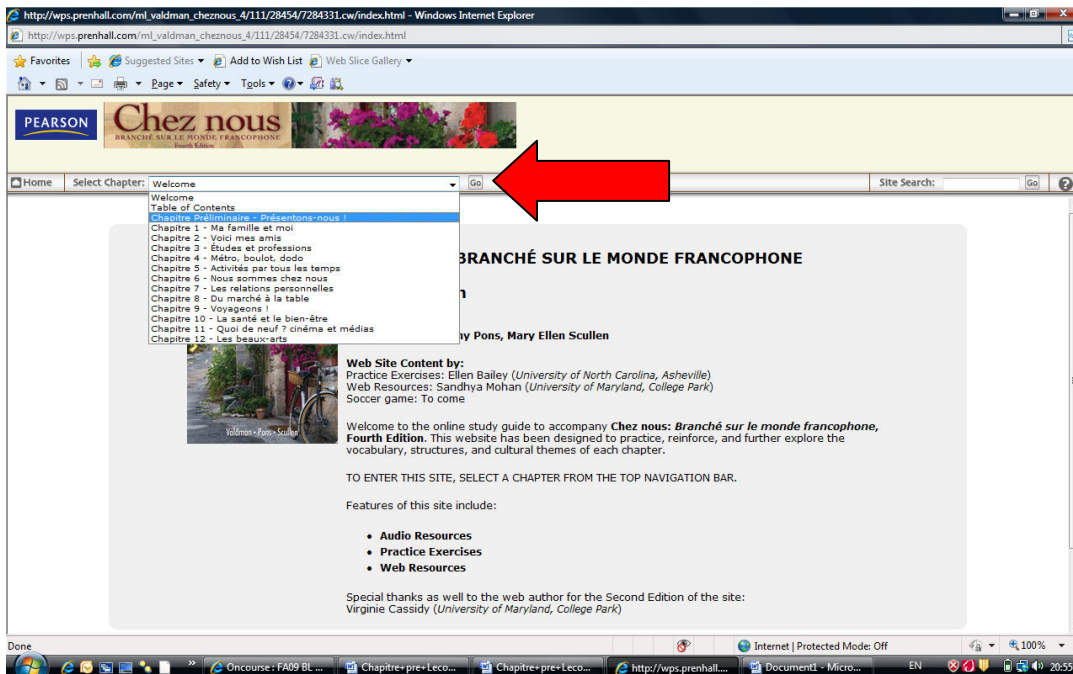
http://wps.prenhall.com/ml_valdman_cheznous_4/111/28454/7284331.cw/index.html - Windows Internet Explorer

http://wps.prenhall.com/ml_valdman_cheznous_4/111/28454/7284331.cw/index.html

Favorites | Suggested Sites ▾ | Add to Wish List | Web Slice Gallery ▾

Page ▾ Safety ▾ Tools ▾

PEARSON

Chez nous
BRANCHÉ SUR LE MONDE FRANCOPHONE
Fourth Edition

Home | Select Chapter: Welcome | Go | Site Search: | Go

Welcome
Table of Contents
Chapitre Préliminaire - Présentons-nous !
Chapitre 1 - Ma famille et moi
Chapitre 2 - Voici mes amis
Chapitre 3 - Études et professions
Chapitre 4 - Métro, boulot, dodo
Chapitre 5 - Activités par tous les temps
Chapitre 6 - Nous sommes chez nous
Chapitre 7 - Les relations personnelles
Chapitre 8 - Du marché à la table
Chapitre 9 - Voyageons !
Chapitre 10 - La santé et le bien-être
Chapitre 11 - Quoi de neuf ? cinéma et médias
Chapitre 12 - Les beaux-arts

BRANCHÉ SUR LE MONDE FRANCOPHONE

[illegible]n

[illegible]ny Pons, Mary Ellen Scullen

Valdman • Pons • Scullen

Web Site Content by:
Practice Exercises: Ellen Bailey (University of North Carolina, Asheville)
Web Resources: Sandhya Mohan (University of Maryland, College Park)
Soccer game: To come

Welcome to the online study guide to accompany Chez nous: Branché sur le monde francophone, Fourth Edition. This website has been designed to practice, reinforce, and further explore the vocabulary, structures, and cultural themes of each chapter.

TO ENTER THIS SITE, SELECT A CHAPTER FROM THE TOP NAVIGATION BAR.

Features of this site include:

• Audio Resources
• Practice Exercises
• Web Resources

Special thanks as well to the web author for the Second Edition of the site:
Virginie Cassidy (University of Maryland, College Park)

Done | Internet | Protected Mode: Off | 100%

Oncourse : FA09 BL ... | Chapitre+pre+Leco... | Chapitre+pre+Leco... | http://wps.prenhall.... | Document1 - Micro... | EN | 20:55